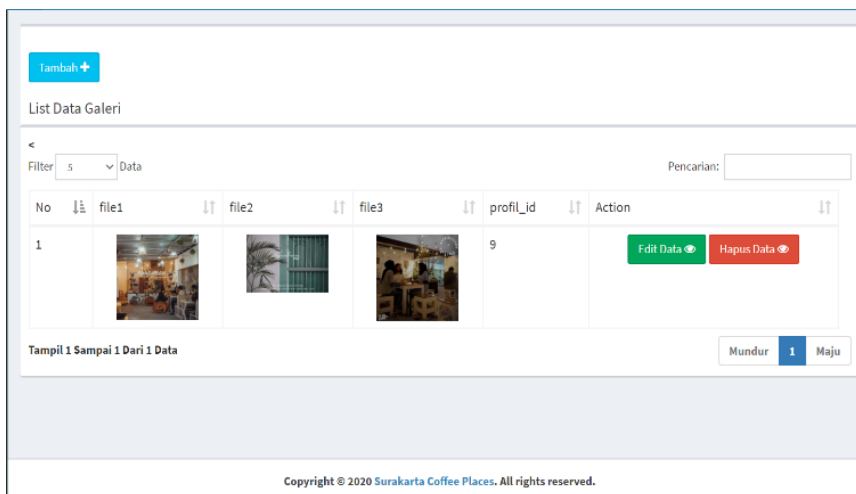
Tambah

List Data Galeri

<

Filter 5 Data

Pencarian:

| No | file1 | file2 | file3 | profil_id | Action |
|---|---|---|---|---|---|
| 1 | | | | 9 | Edit Data Hapus Data |

Tampil 1 Sampai 1 Dari 1 Data

Mundur 1 Maju

Copyright © 2020 Surakarta Coffee Places. All rights reserved.